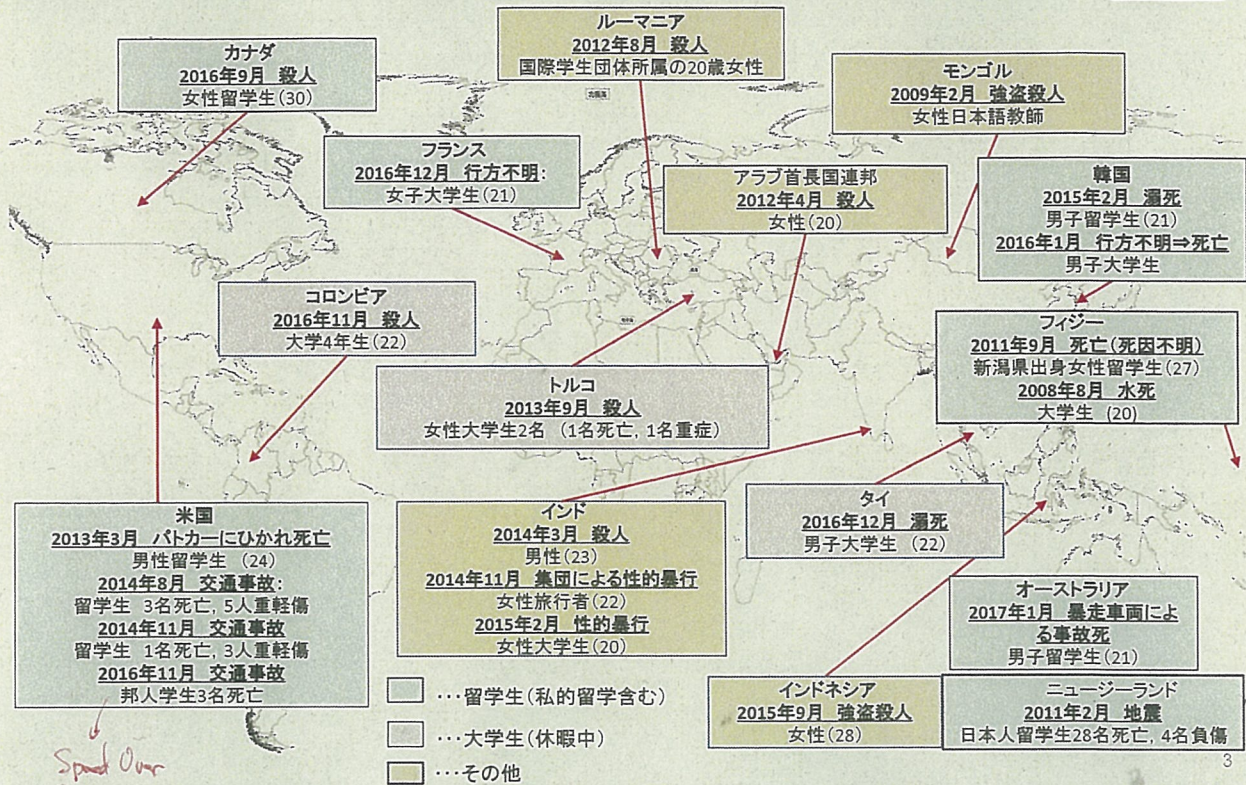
ルーマニア
2012年8月 殺人
国際学生団体所属の20歳女性

カナダ
2016年9月 殺人
女性留学生(30)

モンゴル
2009年2月 強盗殺人
女性日本語教師

フランス
2016年12月 行方不明:
女子大学生(21)

アラブ首長国連邦
2012年4月 殺人
女性(20)

韓国
2015年2月 溺死
男子留学生(21)
2016年1月 行方不明⇒死亡
男子大学生

コロンビア
2016年11月 殺人
大学4年生(22)

フィジー
2011年9月 死亡(死因不明)
新潟県出身女性留学生(27)
2008年8月 水死
大学生 (20)

トルコ
2013年9月 殺人
女性大学生2名 (1名死亡, 1名重症)

米国
2013年3月 パトカーにひかれ死亡
男性留学生 (24)
2014年8月 交通事故:
留学生 3名死亡, 5人重軽傷
2014年11月 交通事故
留学生 1名死亡, 3人重軽傷
2016年11月 交通事故
邦人学生3名死亡

インド
2014年3月 殺人
男性(23)
2014年11月 集団による性的暴行
女性旅行者(22)
2015年2月 性的暴行
女性大学生(20)

タイ
2016年12月 溺死
男子大学生 (22)

オーストラリア
2017年1月 暴走車両による事故死
男子留学生(21)

インドネシア
2015年9月 強盗殺人
女性(28)

ニュージーランド
2011年2月 地震
日本人留学生28名死亡, 4名負傷

・・・留学生(私的留学含む)
・・・大学生(休暇中)
・・・その他

Speed Over

3